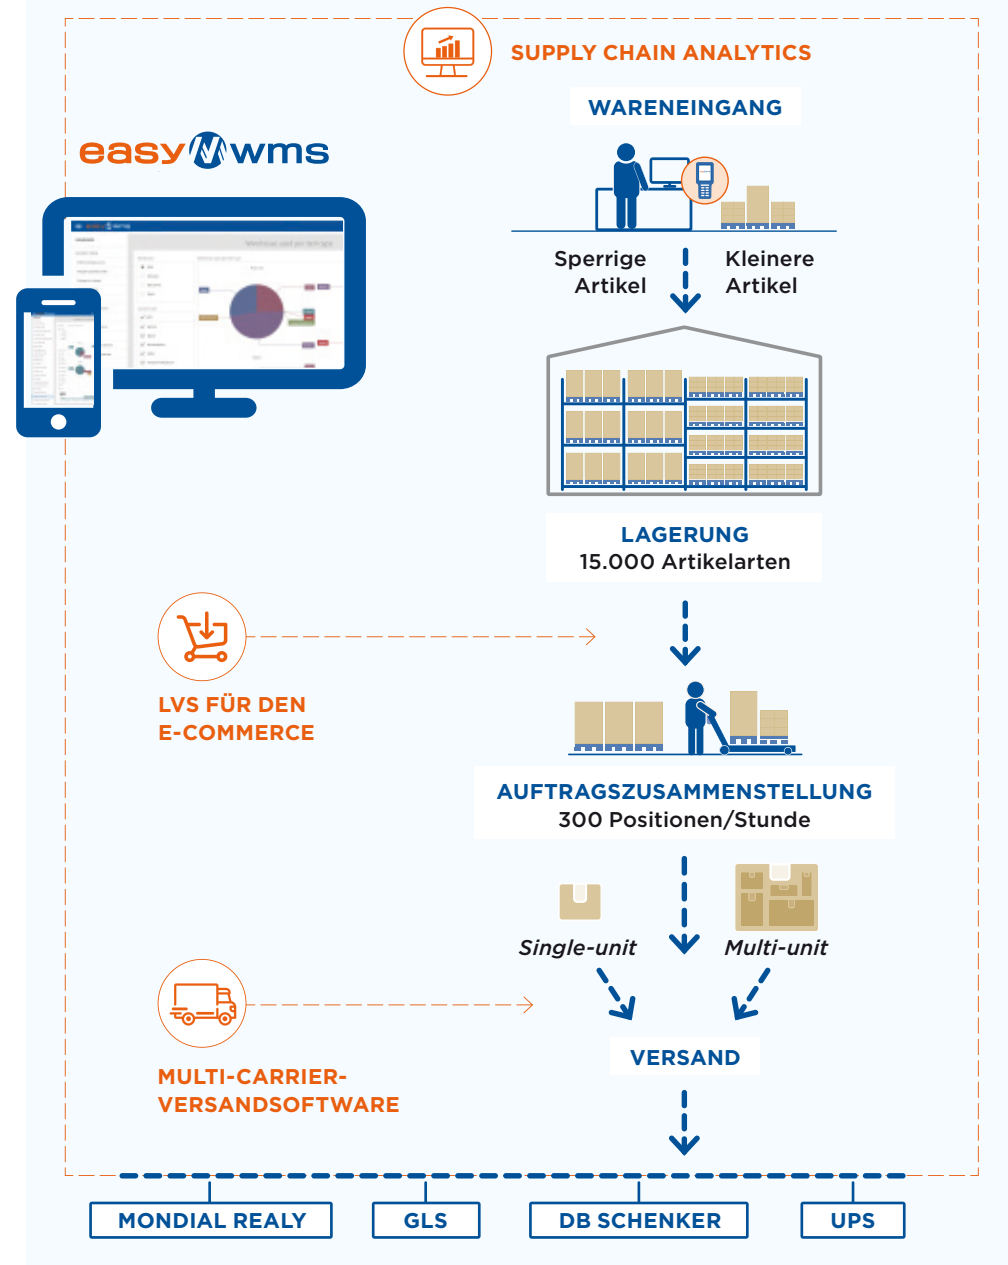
SUPPLY CHAIN ANALYTICS

easy wms

WARENEINGANG

Sperrige Artikel

Kleinere Artikel

LAGERUNG
15.000 Artikelarten

LVS FÜR DEN E-COMMERCE

AUFTRAGSZUSAMMENSTELLUNG
300 Positionen/Stunde

Single-unit

Multi-unit

MULTI-CARRIER-VERSANDSOFTWARE

VERSAND

MONDIAL REALY

GLS

DB SCHENKER

UPS